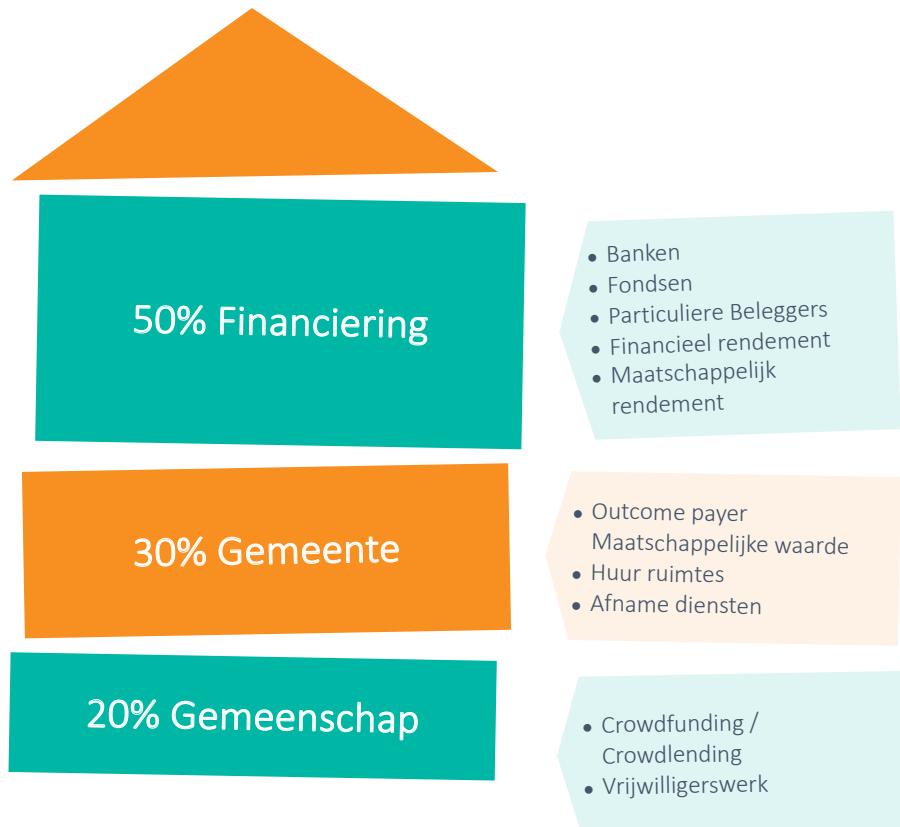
50% Financiering

- Banken
- Fondsen
- Particuliere Beleggers
- Financieel rendement
- Maatschappelijk rendement

30% Gemeente

- Outcome payer Maatschappelijke waarde
- Huur ruimtes
- Afname diensten

20% Gemeenschap

- Crowdfunding / Crowdlending
- Vrijwilligerswerk